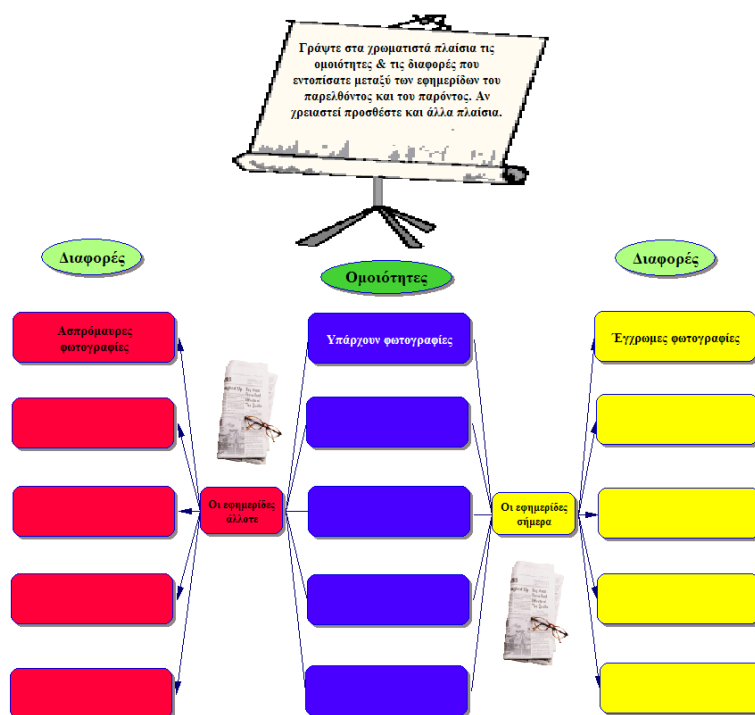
Γράψτε στα χρωματιστά πλαίσια τις ομοιότητες & τις διαφορές που εντοπίσατε μεταξύ των εφημερίδων του παρελθόντος και του παρόντος. Αν χρειαστεί προσθέστε και άλλα πλαίσια.

Διαφορές

Ομοιότητες

Διαφορές

Ασπρόμαυρες φωτογραφίες

Υπάρχουν φωτογραφίες

Έγχρωμες φωτογραφίες

Οι εφημερίδες άλλοτε

Οι εφημερίδες σήμερα